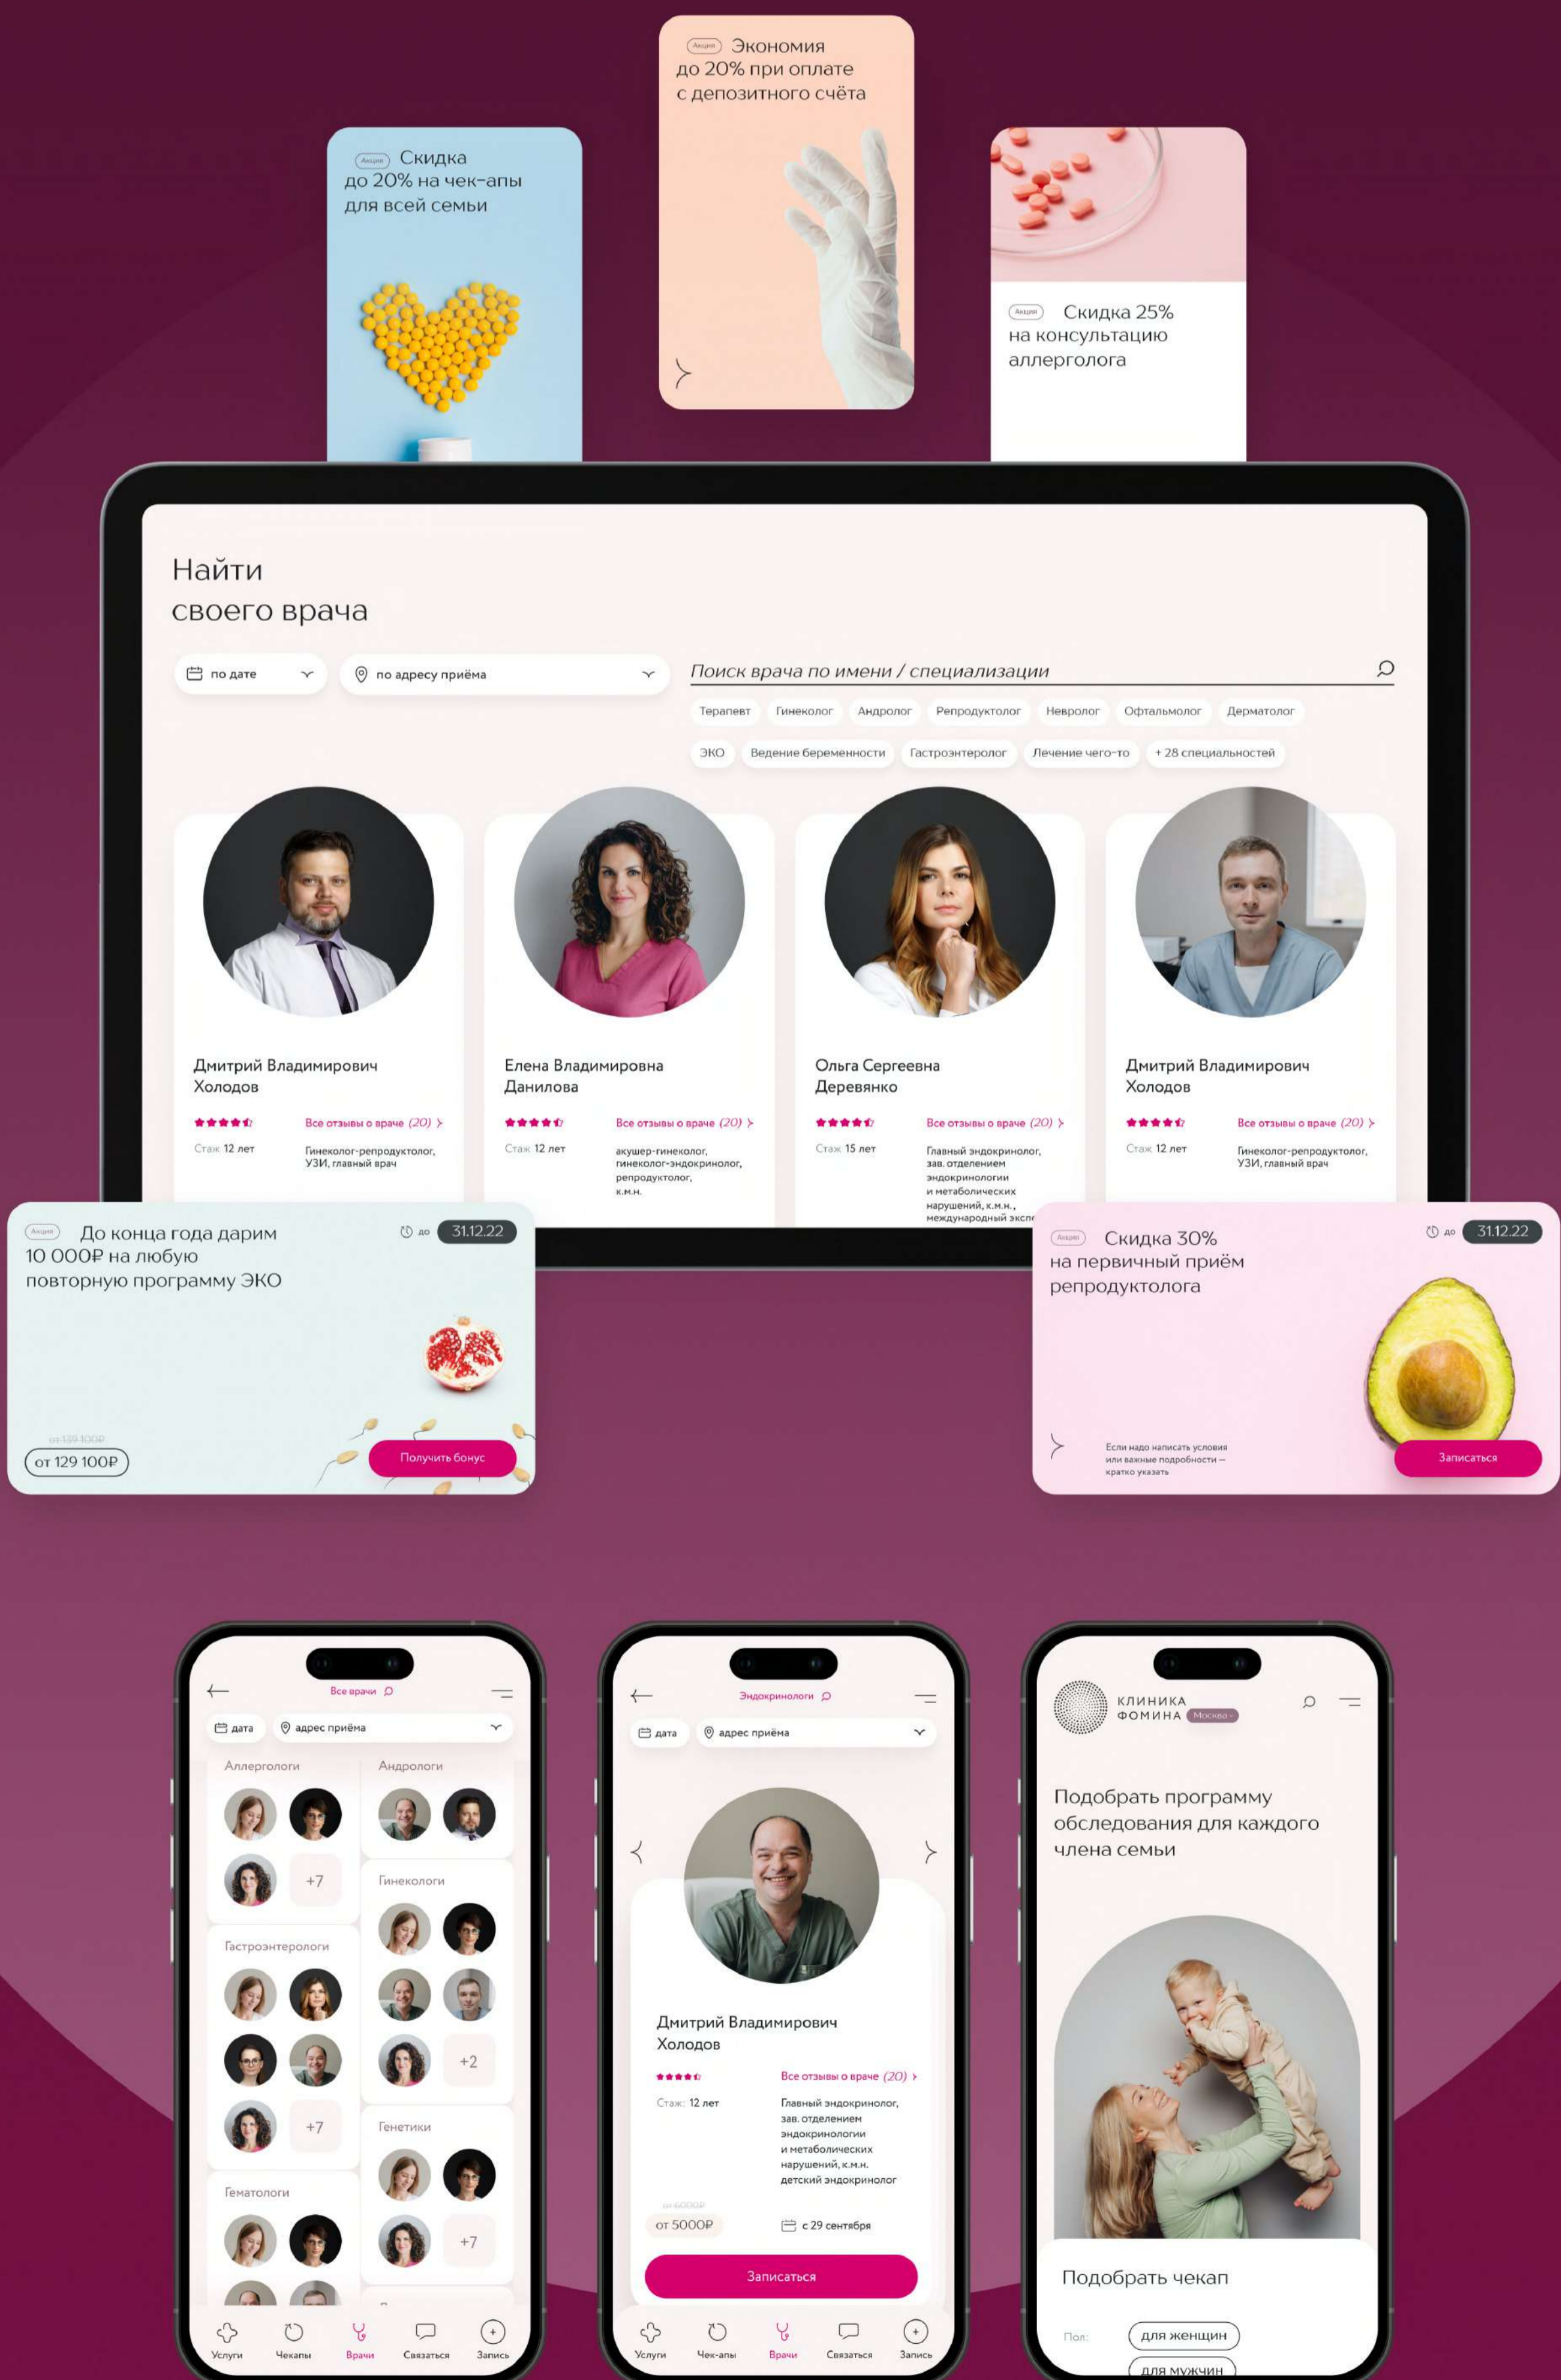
Акция Экономия до 20% при оплате с депозитного счёта

Акция Скидка до 20% на чек-апы для всей семьи

Акция Скидка 25% на консультацию аллерголога

Найти своего врача

по дате

по адресу приёма

Поиск врача по имени / специализации

Терапевт Гинеколог Андролог Репродуктолог Невролог Офтальмолог Дерматолог

ЭКО Ведение беременности Гастроэнтеролог Лечение чего-то + 28 специальностей

Дмитрий Владимирович Холодов
Все отзывы о враче (20)
Стаж 12 лет
Гинеколог-репродуктолог, УЗИ, главный врач

Елена Владимировна Данилова
Все отзывы о враче (20)
Стаж 12 лет
акушер-гинеколог, гинеколог-эндокринолог, репродуктолог, к.м.н.

Ольга Сергеевна Деревянко
Все отзывы о враче (20)
Стаж 15 лет
Главный эндокринолог, зав. отделением эндокринологии и метаболических нарушений, к.м.н., международный экспе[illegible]

Дмитрий Владимирович Холодов
Все отзывы о враче (20)
Стаж 12 лет
Гинеколог-репродуктолог, УЗИ, главный врач

Акция До конца года дарим 10 000₽ на любую повторную программу ЭКО
до 31.12.22
от 139 100₽
от 129 100₽
Получить бонус

Акция Скидка 30% на первичный приём репродуктолога
до 31.12.22
Если надо написать условия или важные подробности — кратко указать
Записаться

Все врачи
дата
адрес приёма
Аллергологи
Андрологи
+7
Гинекологи
Гастроэнтерологи
+2
+7
Генетики
Гематологи
+7
Услуги Чекапы Врачи Связаться Запись

Эндокринологи
дата
адрес приёма
Дмитрий Владимирович Холодов
Все отзывы о враче (20)
Стаж: 12 лет
Главный эндокринолог, зав. отделением эндокринологии и метаболических нарушений, к.м.н., детский эндокринолог
от 6000₽
от 5000₽
с 29 сентября
Записаться
Услуги Чек-апы Врачи Связаться Запись

КЛИНИКА ФОМИНА Москва
Подобрать программу обследования для каждого члена семьи
Подобрать чекап
Пол:
для женщин
для мужчин